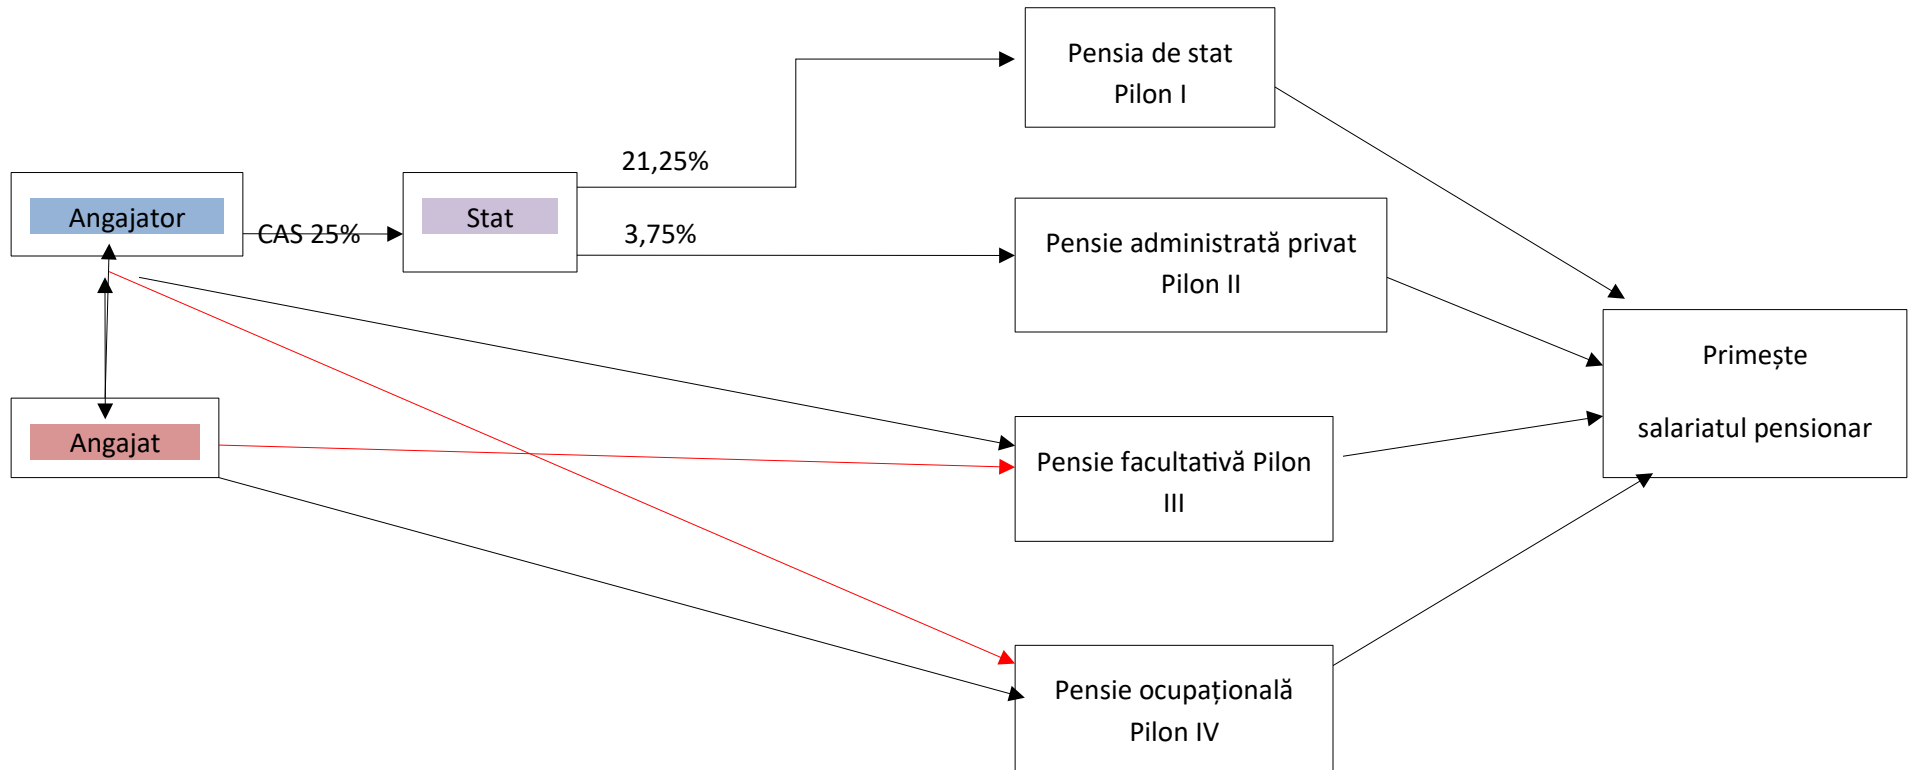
Pensia de stat
Pilon I

Angajator

CAS 25%

Stat

21,25%

3,75%

Pensie administrată privat
Pilon II

Primește

salariatul pensionar

Angajat

Pensie facultativă Pilon III

Pensie ocupațională
Pilon IV